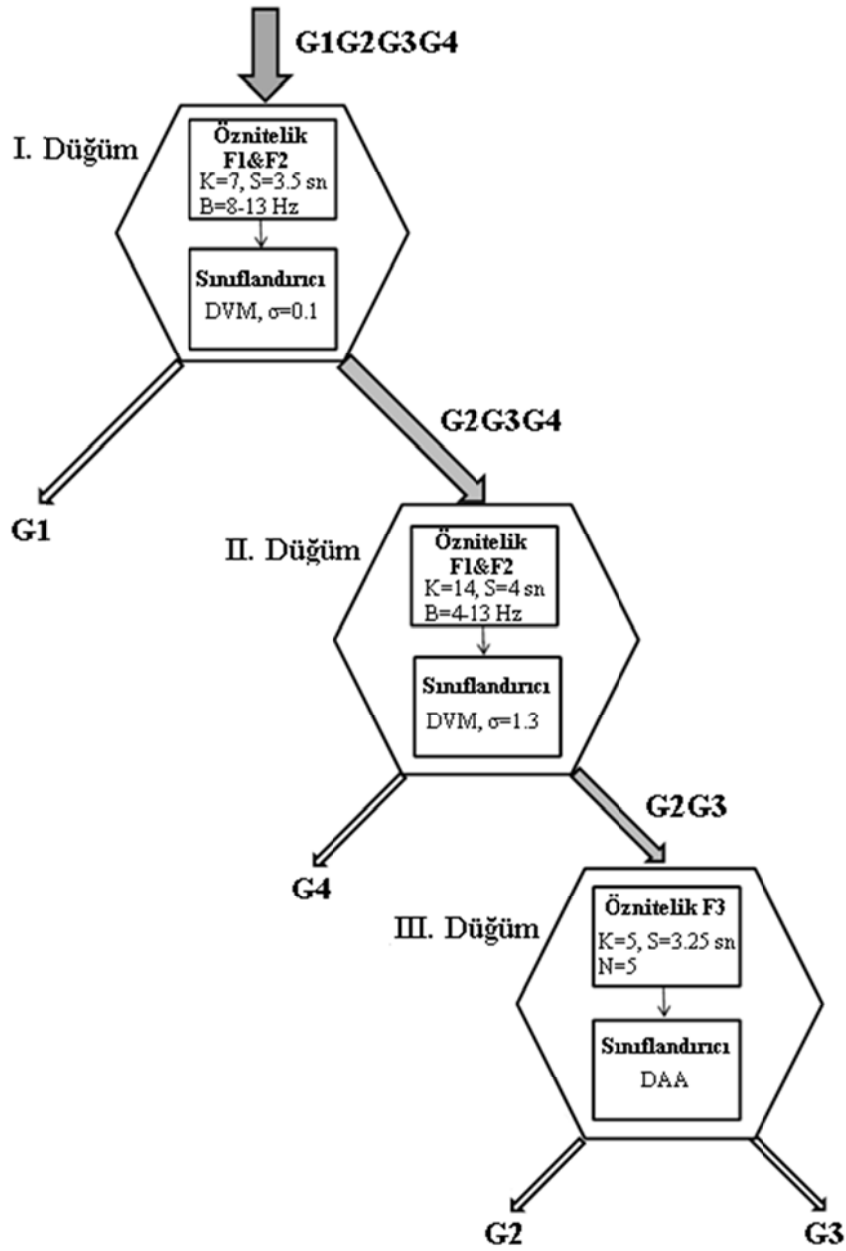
G1G2G3G4

I. Düğüm

Öznitelik F1&F2
K=7, S=3.5 sn
B=8-13 Hz

Sınıflandırıcı
DVM, σ=0.1

G2G3G4

G1

II. Düğüm

Öznitelik F1&F2
K=14, S=4 sn
B=4-13 Hz

Sınıflandırıcı
DVM, σ=1.3

G2G3

G4

III. Düğüm

Öznitelik F3
K=5, S=3.25 sn
N=5

Sınıflandırıcı
DAA

G2

G3